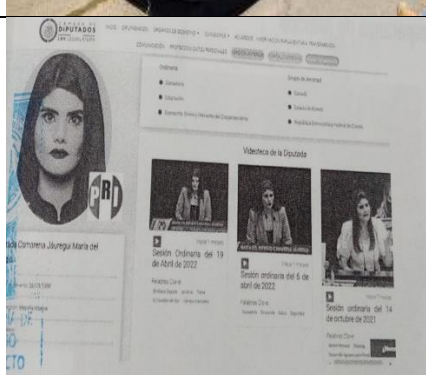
CÁMARA DE DIPUTADOS LXV LEGISLATURA

INICIO DIPUTADOS ÓRGANOS DE GOBIERNO COMISIONES ACUERDOS

COMUNICACIÓN

PRI

Ordinaria

Gobernación

Videoteca de la Diputada

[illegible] Contreras Jáuregui María del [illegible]

Sesión ordinaria del 19 de Abril de 2022

Sesión ordinaria del 6 de abril de 2022

Sesión ordinaria del 14 de octubre de 2021

Palabras Clave

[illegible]